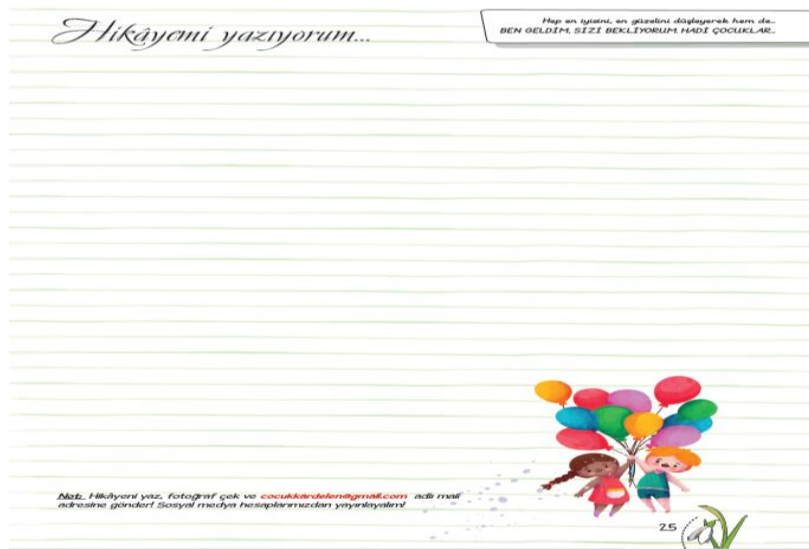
Hikâyemi yazıyorum...

Hep en iyisini, en güzelini düşleyerek hem de...
BEN GELDİM, SİZİ BEKLİYORUM, HADİ ÇOCUKLAR...

Not: Hikâyeni yaz, fotoğraf çek ve cocukkardelen@gmail.com adlı mail adresine gönder! Sosyal medya hesaplarımızdan yayınlayalım!

25